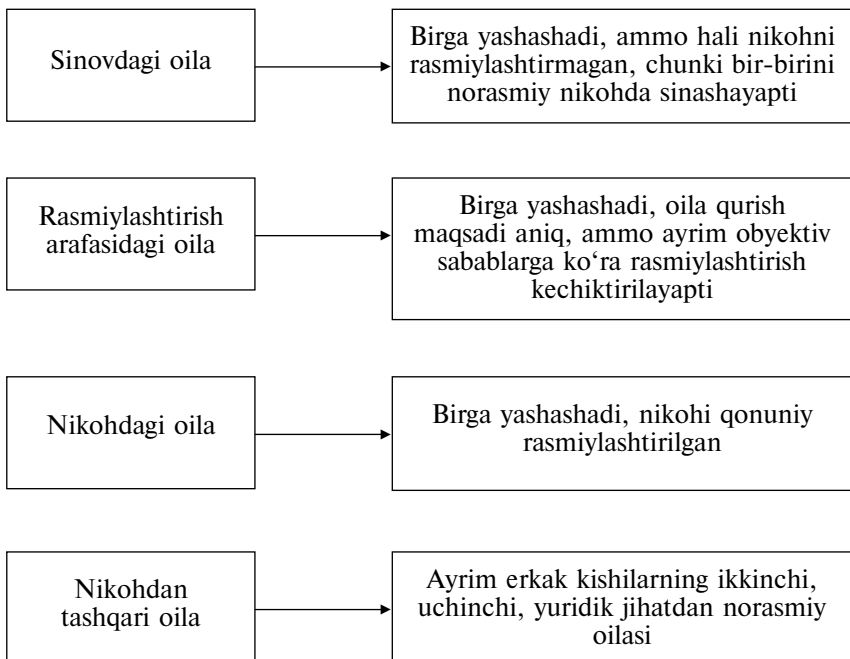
Sinovdagi oila

Birga yashashadi, ammo hali nikohni rasmiylashtirmagan, chunki bir-birini norasmiy nikohda sinashayapti

Rasmiylashtirish arafasidagi oila

Birga yashashadi, oila qurish maqsadi aniq, ammo ayrim obyektiv sabablarga ko‘ra rasmiylashtirish kechiktirilayapti

Nikohdagi oila

Birga yashashadi, nikohi qonuniy rasmiylashtirilgan

Nikohdan tashqari oila

Ayrim erkak kishilarning ikkinchi, uchinchi, yuridik jihatdan norasmiy oilasi